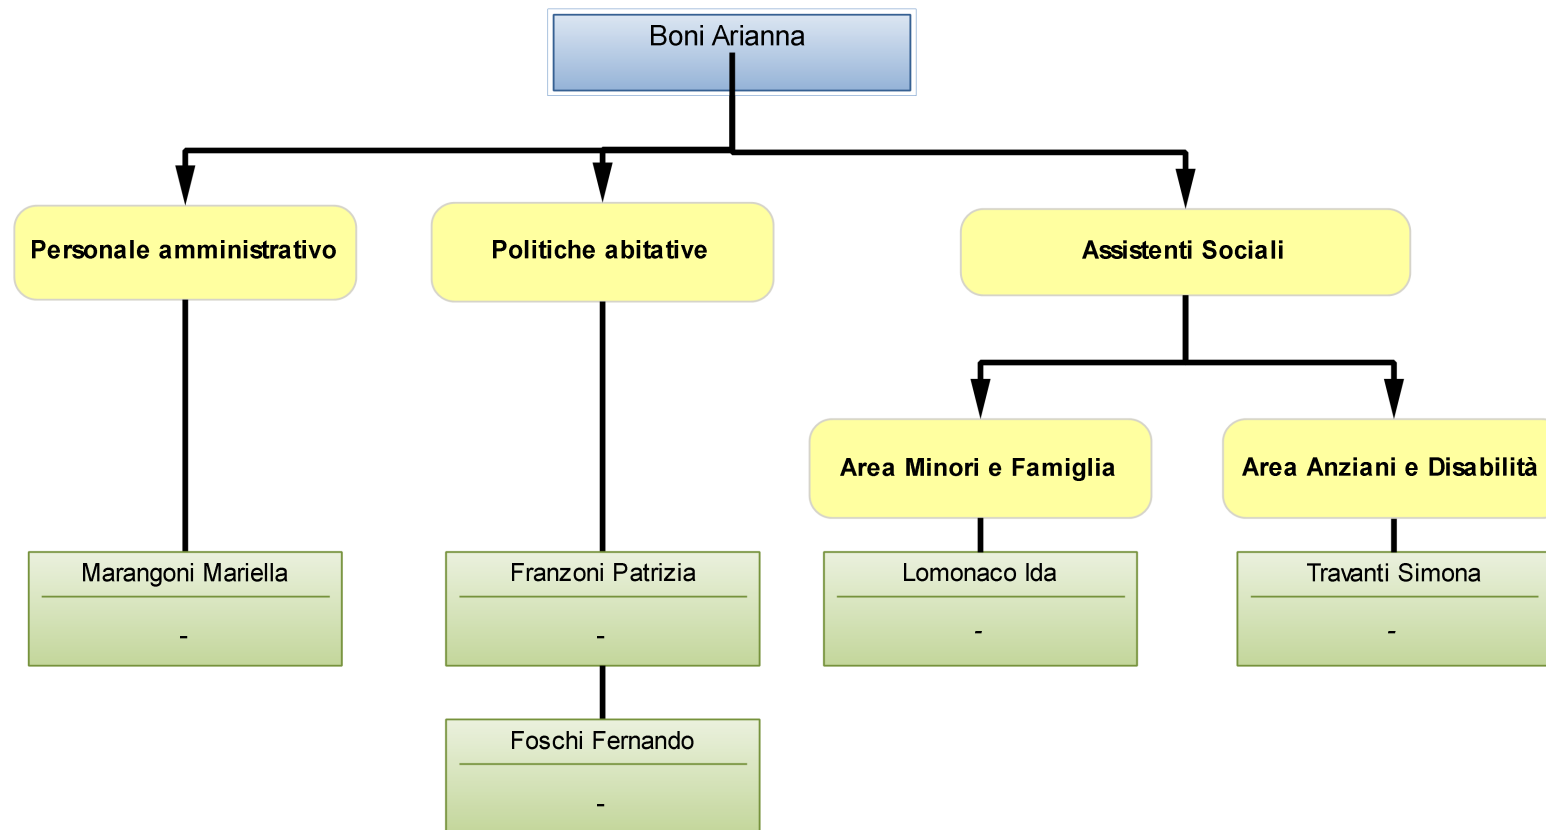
Boni Arianna

Personale amministrativo

Politiche abitative

Assistenti Sociali

Area Minori e Famiglia

Area Anziani e Disabilità

Marangoni Mariella

-

Franzoni Patrizia

-

Foschi Fernando

-

Lomonaco Ida

-

Travanti Simona

-